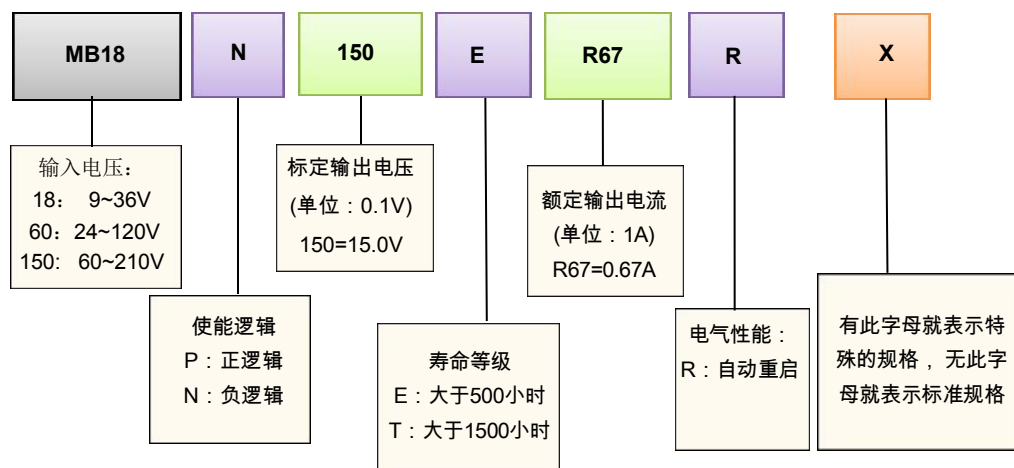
MB18

N

150

E

R67

R

X

输入电压：
18： 9~36V
60：24~120V
150: 60~210V

使能逻辑
P：正逻辑
N：负逻辑

标定输出电压
(单位：0.1V)
150=15.0V

寿命等级
E：大于500小时
T：大于1500小时

额定输出电流
(单位：1A)
R67=0.67A

电气性能：
R：自动重启

有此字母就表示特殊的规格，无此字母就表示标准规格